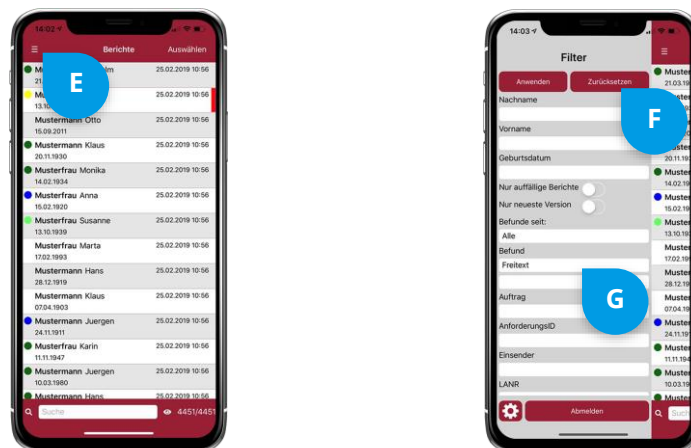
14:02
≡
Berichte
Auswählen

E

Mustermann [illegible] 25.02.2019 10:56
21.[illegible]
Mu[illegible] 25.02.2019 10:56
13.10.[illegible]
Mustermann Otto 25.02.2019 10:56
15.09.2011
Mustermann Klaus 25.02.2019 10:56
20.11.1930
Musterfrau Monika 25.02.2019 10:56
14.02.1934
Musterfrau Anna 25.02.2019 10:56
15.02.1920
Musterfrau Susanne 25.02.2019 10:56
13.10.1939
Musterfrau Marta 25.02.2019 10:56
17.02.1993
Mustermann Hans 25.02.2019 10:56
28.12.1919
Mustermann Klaus 25.02.2019 10:56
07.04.1903
Mustermann Juergen 25.02.2019 10:56
24.11.1911
Musterfrau Karin 25.02.2019 10:56
11.11.1947
Mustermann Juergen 25.02.2019 10:56
10.03.1980
Mustermann Hans 25.02.2019 10:56
Suche
4451/4451

14:03
Filter
Anwenden
Zurücksetzen
Nachname

F

Vorname
Geburtsdatum
Nur auffällige Berichte
Nur neueste Version
Befunde seit:
Alle
Befund
Freitext

G

Auftrag
AnforderungsID
Einsender
LANR
Abmelden

Muster
21.03.19
Muster
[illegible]
Muster
20.11.19
Muster
14.02.19
Muster
15.02.19
Muster
13.10.19
Muster
17.02.19
Muster
28.12.19
Muster
07.04.19
Muster
24.11.19
Muster
11.11.194
Muster
10.03.19
Muster
Suche